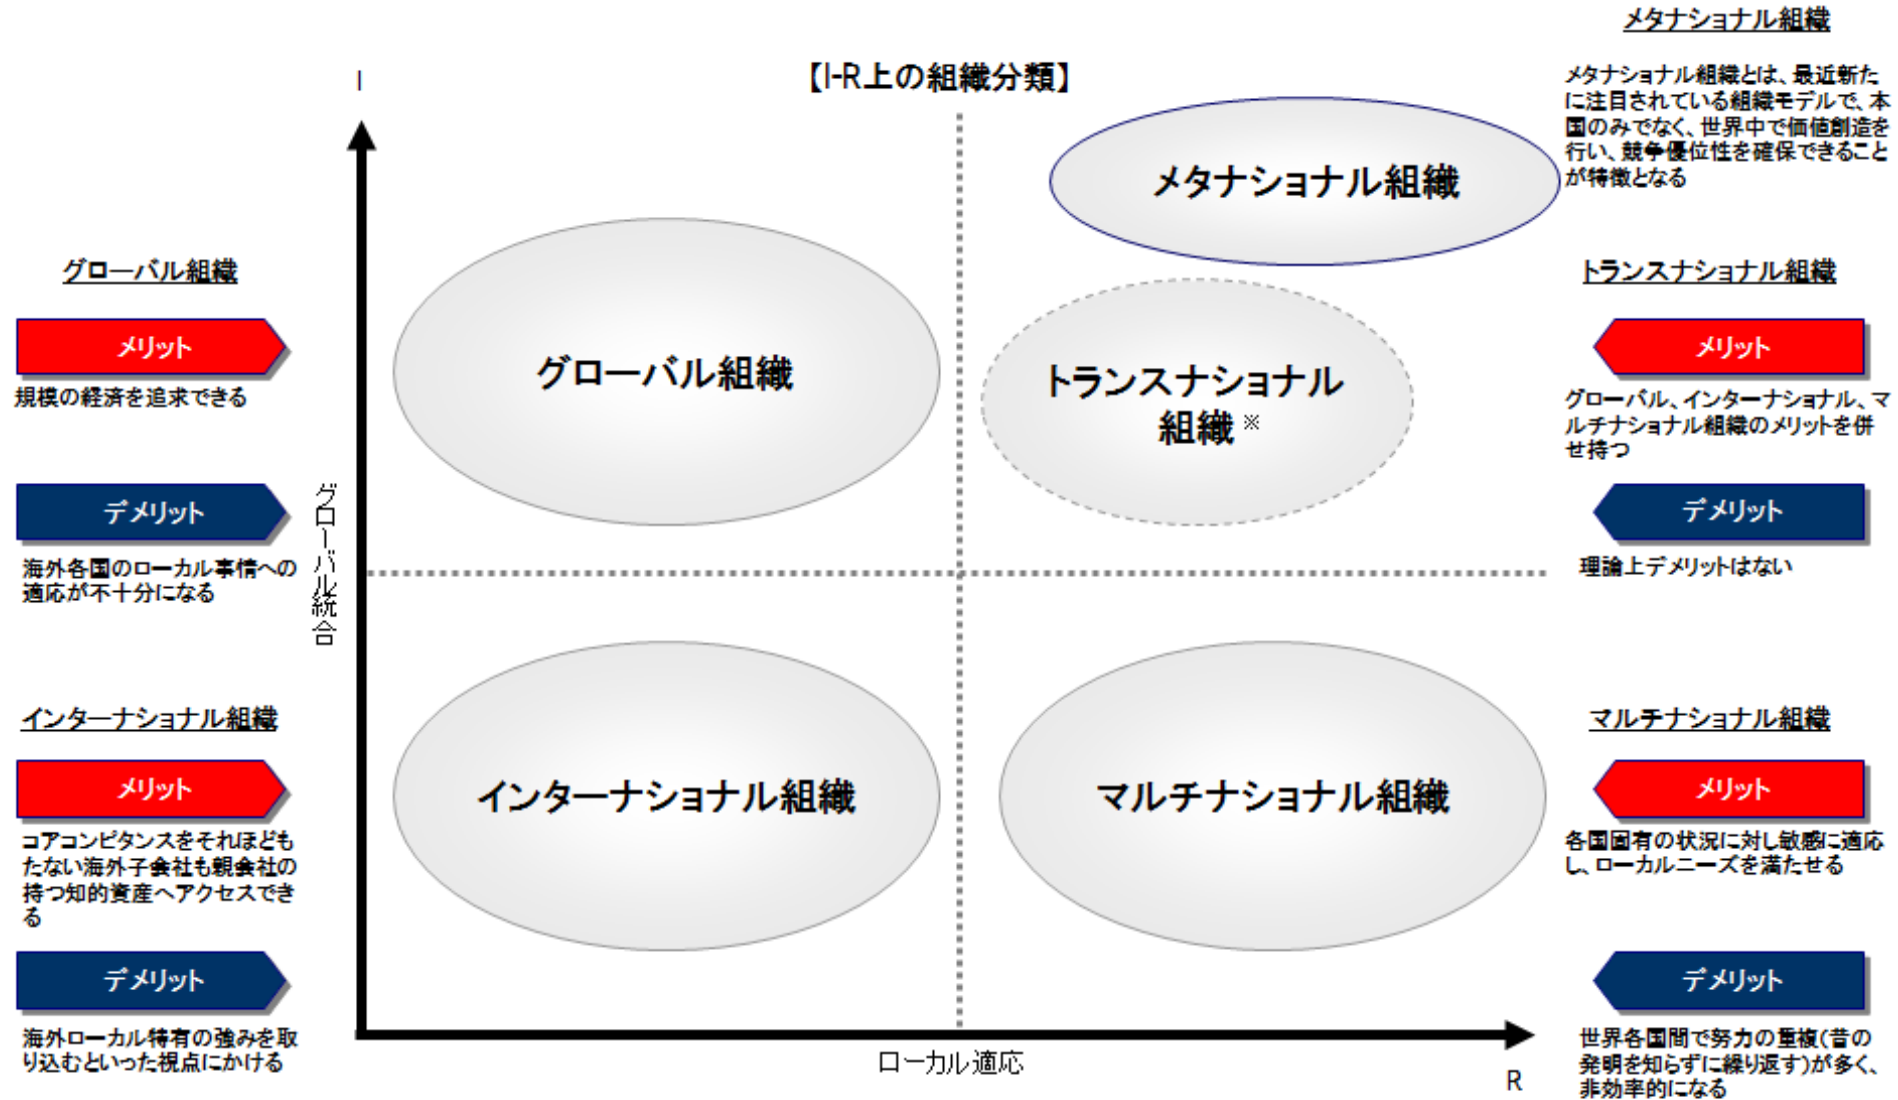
【I-R上の組織分類】

I

グローバル統合

グローバル組織

トランスナショナル組織※

メタナショナル組織

インターナショナル組織

マルチナショナル組織

ローカル適応

R

グローバル組織

メリット

規模の経済を追求できる

デメリット

海外各国のローカル事情への適応が不十分になる

インターナショナル組織

メリット

コアコンピタンスをそれほどもたない海外子会社も親会社の持つ知的資産へアクセスできる

デメリット

海外ローカル特有の強みを取り込むといった視点にかける

メタナショナル組織

メタナショナル組織とは、最近新たに注目されている組織モデルで、本国のみでなく、世界中で価値創造を行い、競争優位性を確保できることが特徴となる

トランスナショナル組織

メリット

グローバル、インターナショナル、マルチナショナル組織のメリットを併せ持つ

デメリット

理論上デメリットはない

マルチナショナル組織

メリット

各国固有の状況に対し敏感に適応し、ローカルニーズを満たせる

デメリット

世界各国間で努力の重複(昔の発明を知らずに繰り返す)が多く、非効率的になる